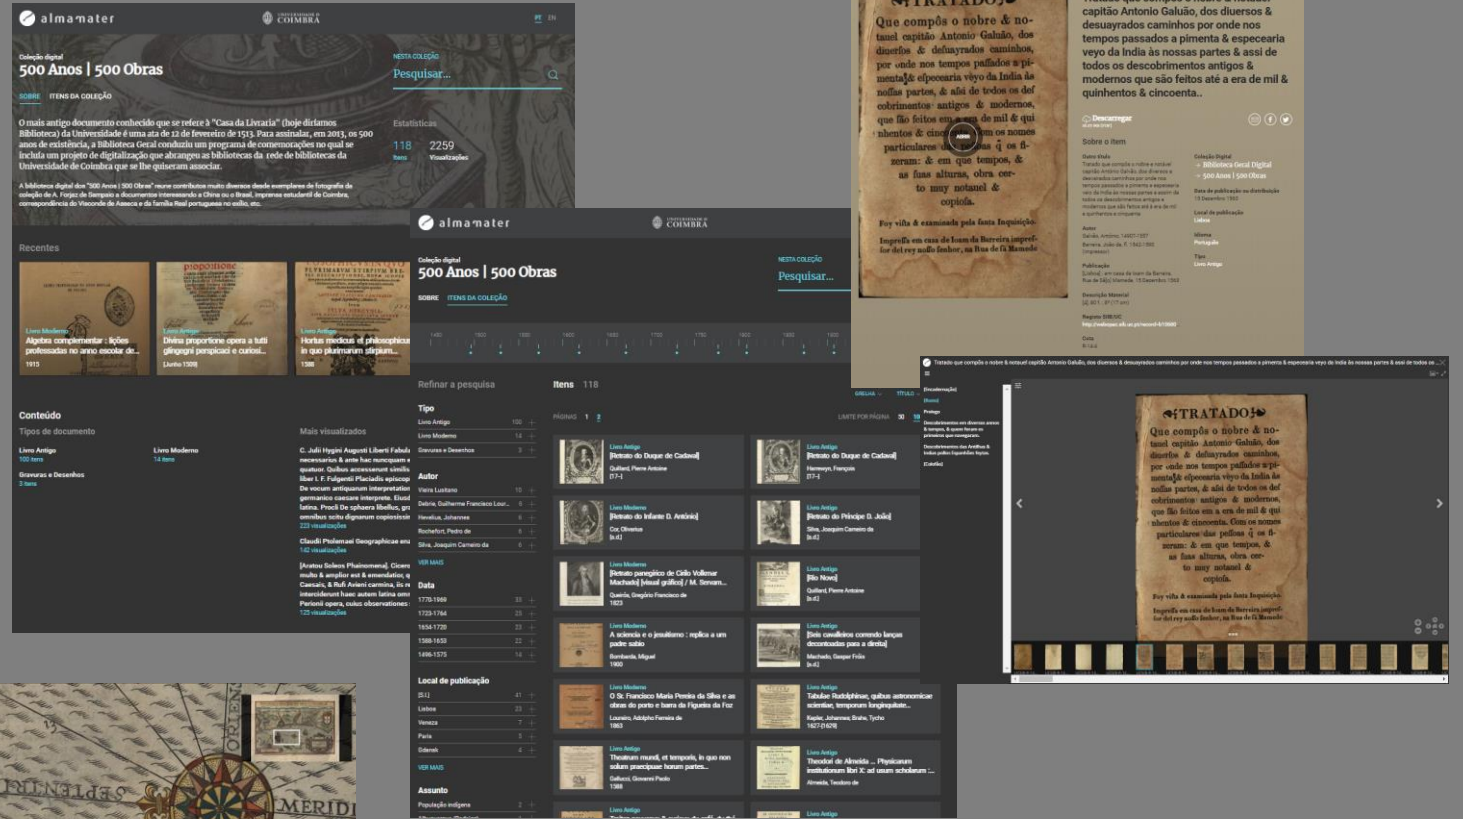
almamater

UNIVERSIDADE DE COIMBRA

PT EN

Coleção digital

500 Anos | 500 Obras

SOBRE ITENS DA COLEÇÃO

NESTA COLEÇÃO

Pesquisar...

O mais antigo documento conhecido que se refere à "Casa da Livraria" (hoje diríamos Biblioteca) da Universidade é uma ata de 12 de fevereiro de 1513. Para assinalar, em 2013, os 500 anos de existência, a Biblioteca Geral conduziu um programa de comemorações no qual se incluiu um projeto de digitalização que abrangeu as bibliotecas da rede de bibliotecas da Universidade de Coimbra que se lhe quiseram associar.

A biblioteca digital dos "500 Anos | 500 Obras" reúne contributos muito diversos desde exemplares de fotografia da coleção de A. Forjaz de Sampaio a documentos interessando a China ou o Brasil, impressos estudantil de Coimbra, correspondência do Visconde de Azeeca e da Família Real portuguesa no exílio, etc.

Estatísticas

118 Itens

2259 Visualizações

Recentes

Livro Moderno
Algebra complementar : lições professadas no anno escolar de...
1915

Livro Antigo
Divina proportione opera a tutti glingegni perspicaci e curiosi...
[Junho 1509]

Livro Antigo
Hortus medicus et philosophicus in quo plurimarum stirpium...
158

Conteúdo

Tipos de documento

Livro Antigo
100 itens

Livro Moderno
14 itens

Gravuras e Desenhos
3 itens

Mais visualizados

C. Iulii Hygini Augusti Liberti Fabula necessarius & ante hac nunquam quatuor. Quibus accesserunt similis liber I. F. Fulgentii Placiadis episcop De vocum antiquarum interpretatio germanico caesare interprete. Eiusd latina. Procli De sphaera libellus, gra omnibus scitu dignarum copiossissi
223 visualizações

Claudii Ptolemaei Geographicae enarr
142 visualizações

[Aratou Soleos Phainomena]. Cicero multo & amplior est & emendatior, q Caesaris, & Rufi Avieni carmina, iis e interciderunt haec autem latina om Perionii opera, cuius observationes
125 visualizações

almamater

UNIVERSIDADE DE COIMBRA

Coleção digital

500 Anos | 500 Obras

SOBRE ITENS DA COLEÇÃO

NESTA COLEÇÃO

Pesquisar...

Refinar a pesquisa

Itens 118

Tipo

Livro Antigo 100
Livro Moderno 14
Gravuras e Desenhos 3

Autor

Vieira Lusitano 10
Gebra, Guilherme Francisco Lour... 6
Hevelius, Johannes 6
Rochefort, Pedro de 6
Silva, Joaquim Carneiro da 6

VER MAIS

Data

1770-1969 33
1723-1764 23
1654-1720 23
1588-1653 22
1496-1575 14

Local de publicação

[S.l.] 41
Lisboa 23
Veneza 7
Paris 5
Gdansk 4

VER MAIS

Assunto

População indígena 2

PÁGINAS 1 2

LIMITE POR PÁGINA 50 10

GRELHA TÍTULO

Livro Antigo
[Retrato do Duque de Cadaval]
Guillard, Pierre Antoine
[17-]

Livro Antigo
[Retrato do Duque de Cadaval]
Hameyn, François
[17-]

Livro Moderno
[Retrato do Infante D. António]
Cor, Olivetus
[s.d.]

Livro Antigo
[Retrato do Príncipe D. João]
Silva, Joaquim Carneiro da
[s.d.]

Livro Moderno
[Retrato panegírico de Ciello Vollemar Machado] [visual gráfico] / M. Servam...
Queiroz, Gregório Francisco de
1823

Livro Antigo
[Rio Novo]
Guillard, Pierre Antoine
[s.d.]

Livro Moderno
A sciencia e o jesuitismo : replica a um padre sabio
Bombarda, Miguel
1900

Livro Antigo
[Seis cavalleiros correndo lanças decontadas para a direita]
Machado, Gaspar Frias
[s.d.]

Livro Moderno
O Sr. Francisco Maria Pereira da Silva e as obras do porto e barra da Figueira da Foz
Loureiro, Adolpho Ferreira de
1863

Livro Antigo
Tabulae Rudolphinae, quibus astronomicae scientiae, temporum longinquitate...
Kepler, Johannes; Brahe, Tycho
1627-[1629]

Livro Antigo
Theatrum mundi, et temporis, in quo non solum praecipuae horum partes...
Galluzzi, Giovanni Paolo
1588

Livro Antigo
Theodori de Almeida ... Physicarum institutionum libri X: ad usum scholarum :...
Almeida, Teodoro de

Livro Antigo

Livro Antigo

TRATADO

Que compôs o nobre & notauel capitão Antonio Galuão, dos diuersos & desuayrados caminhos, por onde nos tempos passados a pimenta & especearia veyo da India ás nossas partes, & assi de todos os descobrimentos antigos & modernos, que são feitos em a era de mil & quinhentos & cincoenta. Com os nomes particulares das pessoas que os fizeram: & em que tempos, & as suas alturas, obra certo muy notauel & copiosa.

Foy vista & examinada pela Santa Inquisição.

Impressa em casa de Ioam da Barreira impressor del rey nosso senhor, na Rua de S. Mamede

Tratado que compôs o nobre & notauel capitão Antonio Galuão, dos diuersos & desuayrados caminhos por onde nos tempos passados a pimenta & especearia veyo da India ás nossas partes & assi de todos os descobrimentos antigos & modernos que são feitos até a era de mil & quinhentos & cincoenta..

Descarregar

Sobre o item

Tratado que compôs o nobre & notauel capitão Antonio Galuão, dos diuersos & desuayrados caminhos por onde nos tempos passados a pimenta & especearia veyo da India ás nossas partes & assi de todos os descobrimentos antigos & modernos que são feitos até a era de mil & quinhentos & cincoenta

Autor
Galvão, António, 1490?-1557
Barreira, João de, fl. 1542-1590

Publicação
[Lisboa] : em casa de Ioam da Barreira, Rua de S[ão] Mamede, 15 Dezembro 1563

Coleção Digital
Biblioteca Geral Digital
500 Anos | 500 Obras

Local de publicação
Lisboa

Idioma
Português

Tipo
Livro Antigo

Tratado que compôs o nobre & notauel capitão Antonio Galuão, dos diuersos & desuayrados caminhos por onde nos tempos passados a pimenta & especearia veyo da India ás nossas partes & assi de todos os...

[Encadernação]
[Rosto]
Prólogo
Descobrimentos em diversos annos & tempos, & quem foram os primeiros que navegaram.
Descobrimentos dos Antilhas & Índias pelos Espanhóis feytos.
[Colofão]

TRATADO

Que compôs o nobre & notauel capitão Antonio Galuão, dos diuersos & desuayrados caminhos, por onde nos tempos passados a pimenta & especearia veyo da India ás nossas partes, & assi de todos os descobrimentos antigos & modernos, que são feitos em a era de mil & quinhentos & cincoenta. Com os nomes particulares das pessoas que os fizeram: & em que tempos, & as suas alturas, obra certo muy notauel & copiosa.

Foy vista & examinada pela Santa Inquisição.

Impressa em casa de Ioam da Barreira impressor del rey nosso senhor, na Rua de S. Mamede

SEPTENTRIO

MERIDI

ORIENS